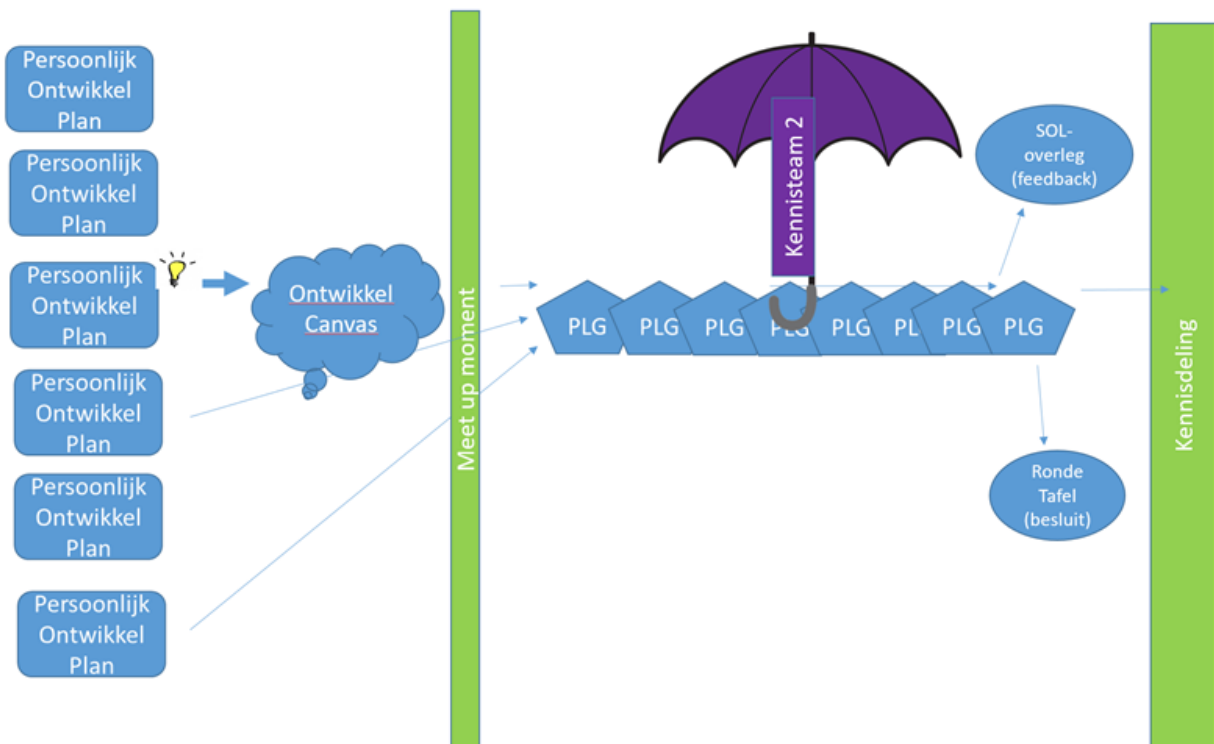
Persoonlijk Ontwikkel Plan

Persoonlijk Ontwikkel Plan

Persoonlijk Ontwikkel Plan

Persoonlijk Ontwikkel Plan

Persoonlijk Ontwikkel Plan

Persoonlijk Ontwikkel Plan

Ontwikkel Canvas

Meet up moment

Kennisteam 2

PLG PLG PLG PLG PLG PL PLG PLG

SOL-overleg (feedback)

Ronde Tafel (besluit)

Kennisdeling